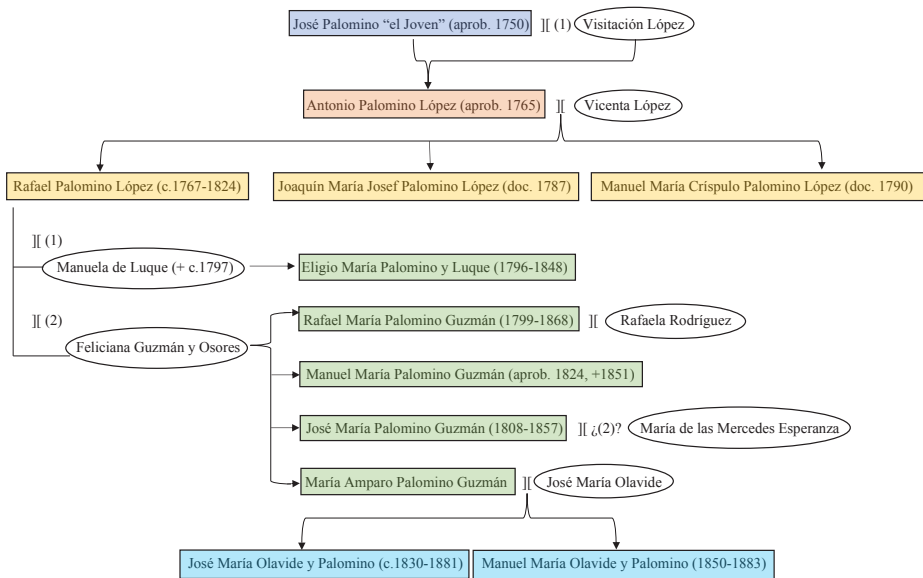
José Palomino "el Joven" (aprob. 1750) ][ (1) Visitación López

Antonio Palomino López (aprob. 1765) ][ Vicenta López

Rafael Palomino López (c.1767-1824)

Joaquín María Josef Palomino López (doc. 1787)

Manuel María Críspulo Palomino López (doc. 1790)

][ (1)

Manuela de Luque (+ c.1797)

Eligio María Palomino y Luque (1796-1848)

][ (2)

Feliciana Guzmán y Osores

Rafael María Palomino Guzmán (1799-1868) ][ Rafaela Rodríguez

Manuel María Palomino Guzmán (aprob. 1824, +1851)

José María Palomino Guzmán (1808-1857) ][ ¿(2)? María de las Mercedes Esperanza

María Amparo Palomino Guzmán ][ José María Olavide

José María Olavide y Palomino (c.1830-1881)

Manuel María Olavide y Palomino (1850-1883)